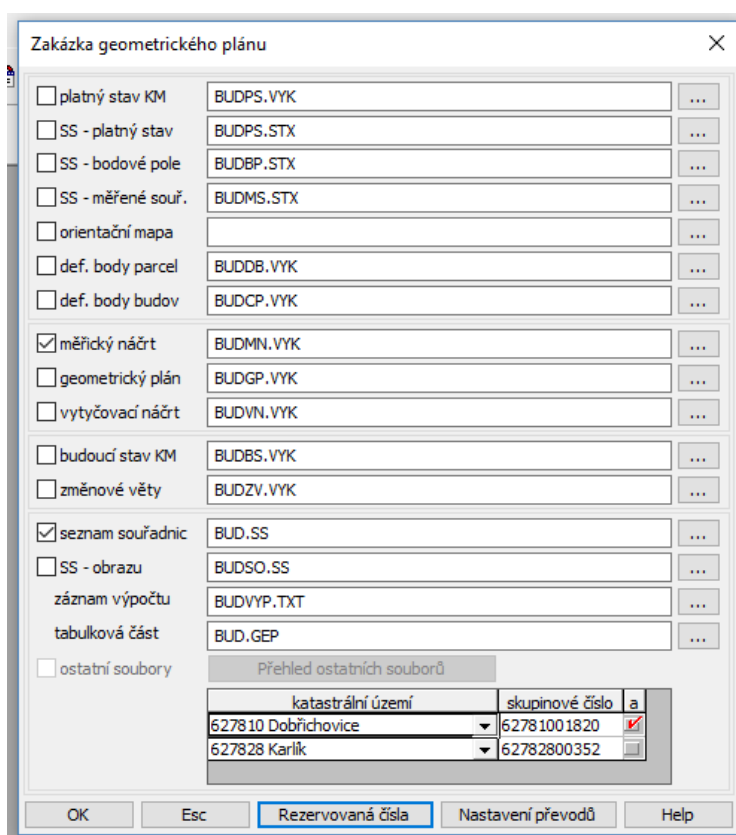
Zakázka geometrického plánu

platný stav KM BUDPS.VYK ...
SS - platný stav BUDPS.STX ...
SS - bodové pole BUDBP.STX ...
SS - měřené souř. BUDMS.STX ...
orientační mapa ...
def. body parcel BUDDB.VYK ...
def. body budov BUDCP.VYK ...

měřický náčrt BUDMN.VYK ...
geometrický plán BUDGP.VYK ...
vytyčovací náčrt BUDVN.VYK ...

budoucí stav KM BUDBS.VYK ...
změnové věty BUDZV.VYK ...

seznam souřadnic BUD.SS ...
SS - obrazu BUDSO.SS ...
záznam výpočtu BUDVYP.TXT ...
tabulková část BUD.GEP ...
ostatní soubory Přehled ostatních souborů

| katastrální území | skupinové číslo | a |
|---|---|---|
| 627810 Dobřichovice | 62781001820 | |
| 627828 Karlík | 62782800352 | |

OK Esc Rezervovaná čísla Nastavení převodů Help